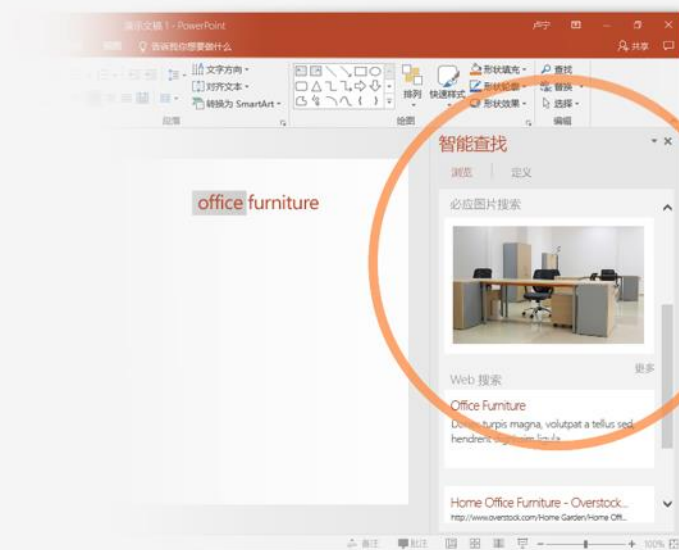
演示文稿 1 - PowerPoint

卢宁

视图 告诉我你想要做什么

共享

文字方向 ▾
对齐文本 ▾
转换为 SmartArt ▾

段落

排列 快速样式

形状填充 ▾
形状轮廓 ▾
形状效果 ▾

绘图

查找
替换 ▾
选择 ▾

编辑

office furniture

智能查找

浏览 定义

必应图片搜索

更多

Web 搜索

Office Furniture
D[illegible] turpis magna, volutpat a tellus sed hendrerit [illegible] ligula.

Home Office Furniture - Overstock...
http://www.overstock.com/Home-Garden/Home-Offi...

备注 批注 100%